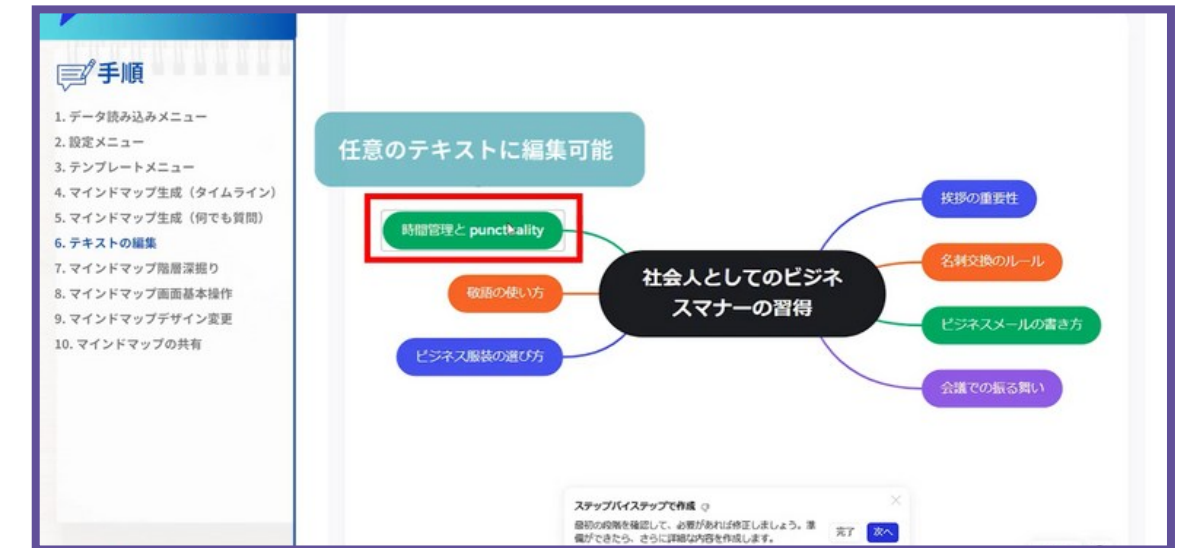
手順

1. データ読み込みメニュー
2. 設定メニュー
3. テンプレートメニュー
4. マインドマップ生成（タイムライン）
5. マインドマップ生成（何でも質問）
6. テキストの編集
7. マインドマップ階層深掘り
8. マインドマップ画面基本操作
9. マインドマップデザイン変更
10. マインドマップの共有

任意のテキストに編集可能

時間管理と punctuality

敬語の使い方

ビジネス服装の選び方

社会人としてのビジネスマナーの習得

挨拶の重要性

名刺交換のルール

ビジネスメールの書き方

会議での振る舞い

ステップバイステップで作成

最初の段階を確認して、必要があれば修正しましょう。準備ができたら、さらに詳細な内容を作成します。

完了

次へ